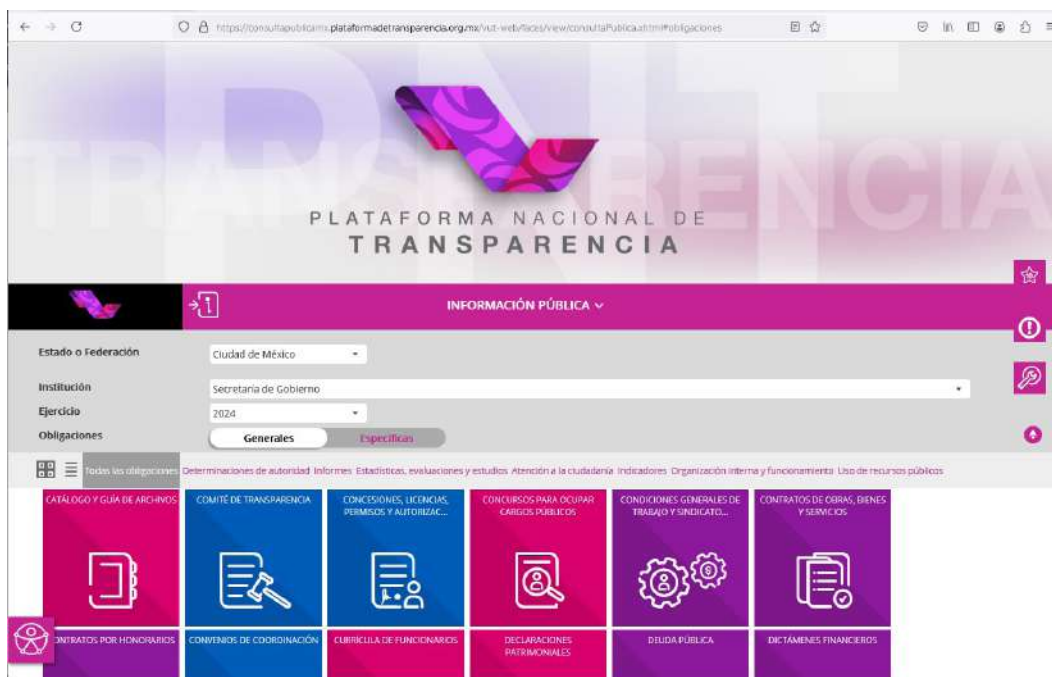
https://consultapublicamx.plataformadetransparencia.org.mx/vut-web/faces/view/consultaPublica.xhtml#obligaciones

PNT TRANSPARENCIA

PLATAFORMA NACIONAL DE
TRANSPARENCIA

INFORMACIÓN PÚBLICA

Estado o Federación Ciudad de México
Institución Secretaría de Gobierno
Ejercicio 2024
Obligaciones Generales Específicas

Todas las obligaciones Determinaciones de autoridad Informes Estadísticas, evaluaciones y estudios Atención a la ciudadanía Indicadores Organización interna y funcionamiento Uso de recursos públicos

CATÁLOGO Y GUÍA DE ARCHIVOS
COMITÉ DE TRANSPARENCIA
CONCESIONES, LICENCIAS, PERMISOS Y AUTORIZAC...
CONCURSOS PARA OCUPAR CARGOS PÚBLICOS
CONDICIONES GENERALES DE TRABAJO Y SINDICATO...
CONTRATOS DE OBRAS, BIENES Y SERVICIOS
CONTRATOS POR HONORARIOS
CONVENIOS DE COORDINACIÓN
CURRÍCULA DE FUNCIONARIOS
DECLARACIONES PATRIMONIALES
DEUDA PÚBLICA
DICTÁMENES FINANCIEROS